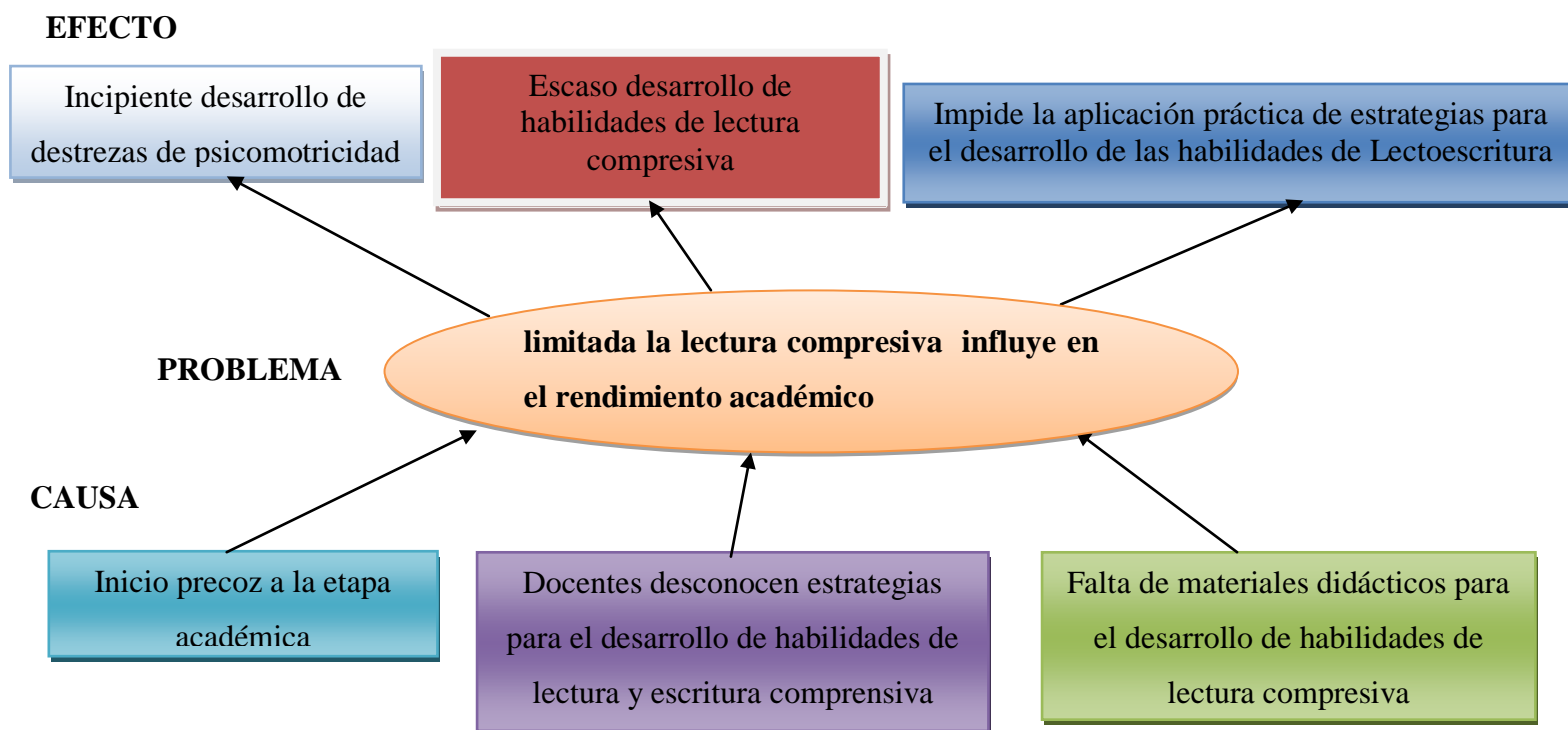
EFECTO

Incipiente desarrollo de destrezas de psicomotricidad

Escaso desarrollo de habilidades de lectura compresiva

Impide la aplicación práctica de estrategias para el desarrollo de las habilidades de Lectoescritura

PROBLEMA

limitada la lectura compresiva influye en el rendimiento académico

CAUSA

Inicio precoz a la etapa académica

Docentes desconocen estrategias para el desarrollo de habilidades de lectura y escritura comprensiva

Falta de materiales didácticos para el desarrollo de habilidades de lectura compresiva